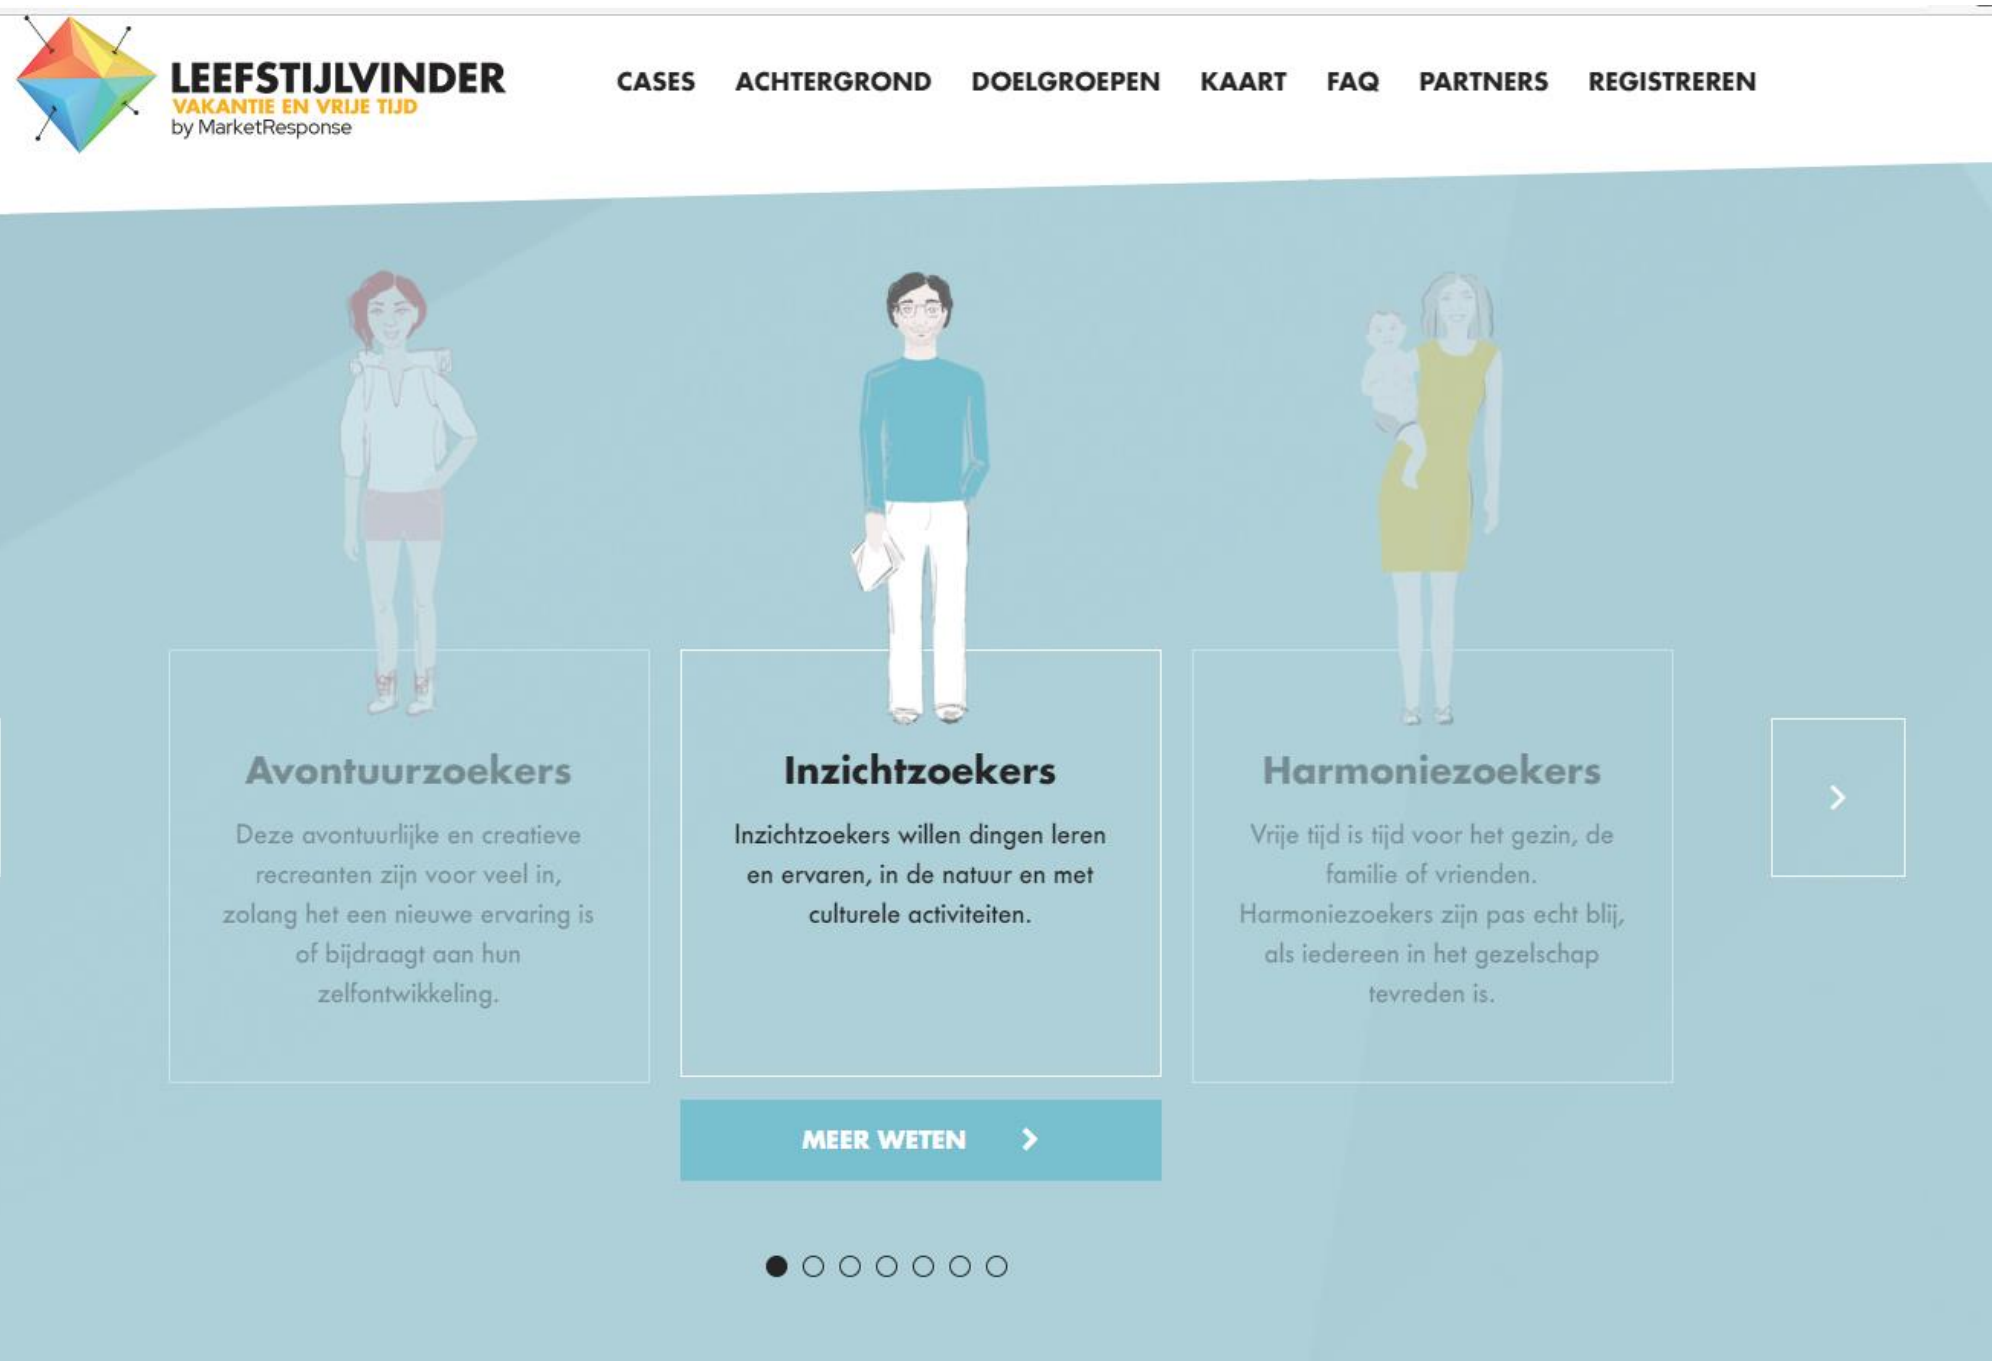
LEEFSTIJLVINDER
VAKANTIE EN VRIJE TIJD
by MarketResponse

CASES ACHTERGROND DOELGROEPEN KAART FAQ PARTNERS REGISTREREN

Avontuurzoekers

Deze avontuurlijke en creatieve recreanten zijn voor veel in, zolang het een nieuwe ervaring is of bijdraagt aan hun zelfontwikkeling.

Inzichtzoekers

Inzichtzoekers willen dingen leren en ervaren, in de natuur en met culturele activiteiten.

Harmoniezoekers

Vrije tijd is tijd voor het gezin, de familie of vrienden. Harmoniezoekers zijn pas echt blij, als iedereen in het gezelschap tevreden is.

MEER WETEN